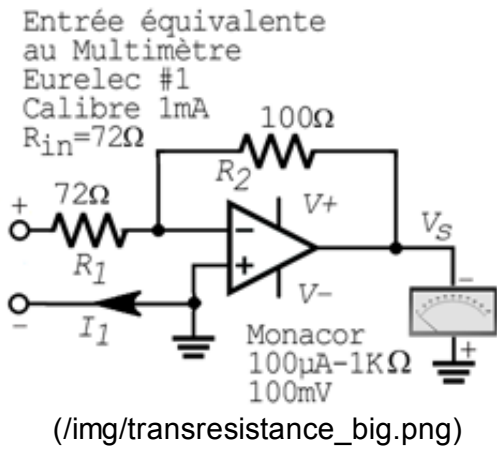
Entrée équivalente au Multimètre Eurelec #1 Calibre 1mA $R_{in}=72\Omega$

$100\Omega$

$R_2$

$V+$

$V_S$

+

$72\Omega$

−

$R_1$

+

−

$V-$

−

$I_1$

Monacor 100µA-1K$\Omega$ 100mV

+

(/img/transresistance_big.png)